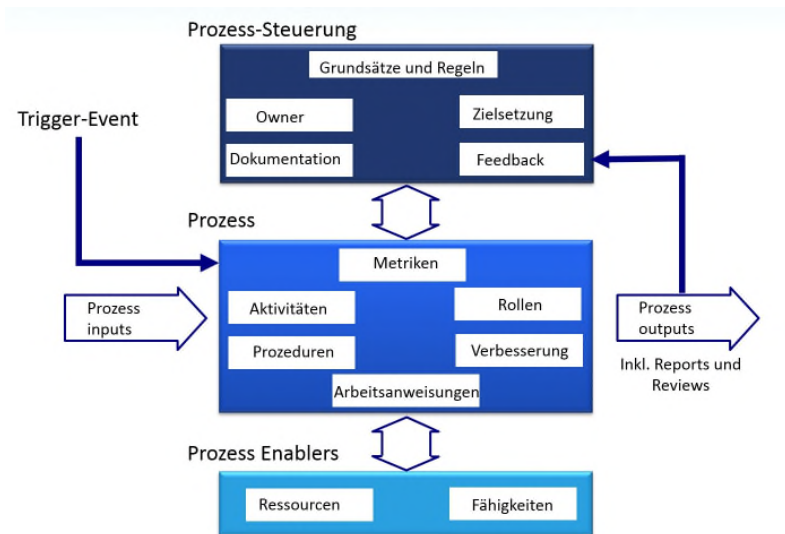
Prozess-Steuerung

Grundsätze und Regeln

Owner

Zielsetzung

Dokumentation

Feedback

Trigger-Event

Prozess

Metriken

Prozess inputs

Aktivitäten

Rollen

Prozess outputs

Prozeduren

Verbesserung

Inkl. Reports und Reviews

Arbeitsanweisungen

Prozess Enablers

Ressourcen

Fähigkeiten